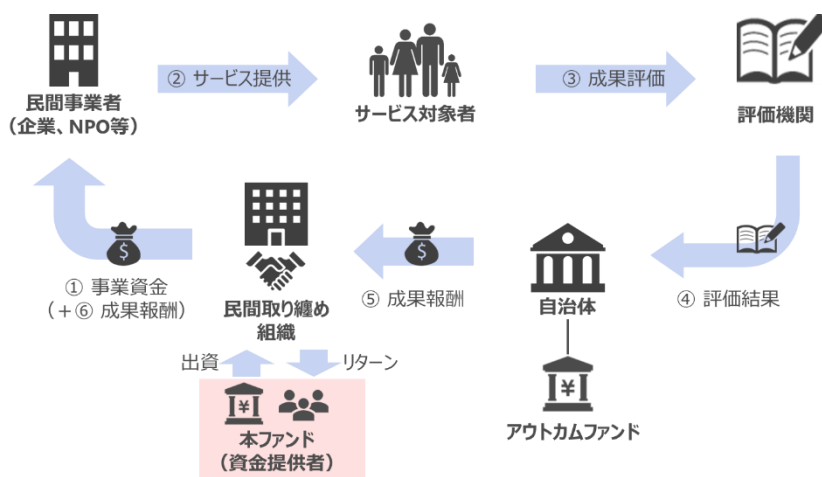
民間事業者
（企業、NPO等）

② サービス提供

サービス対象者

③ 成果評価

評価機関

④ 評価結果

自治体

⑤ 成果報酬

民間取り纏め
組織

① 事業資金
（＋⑥ 成果報酬）

出資

リターン

本ファンド
（資金提供者）

アウトカムファンド